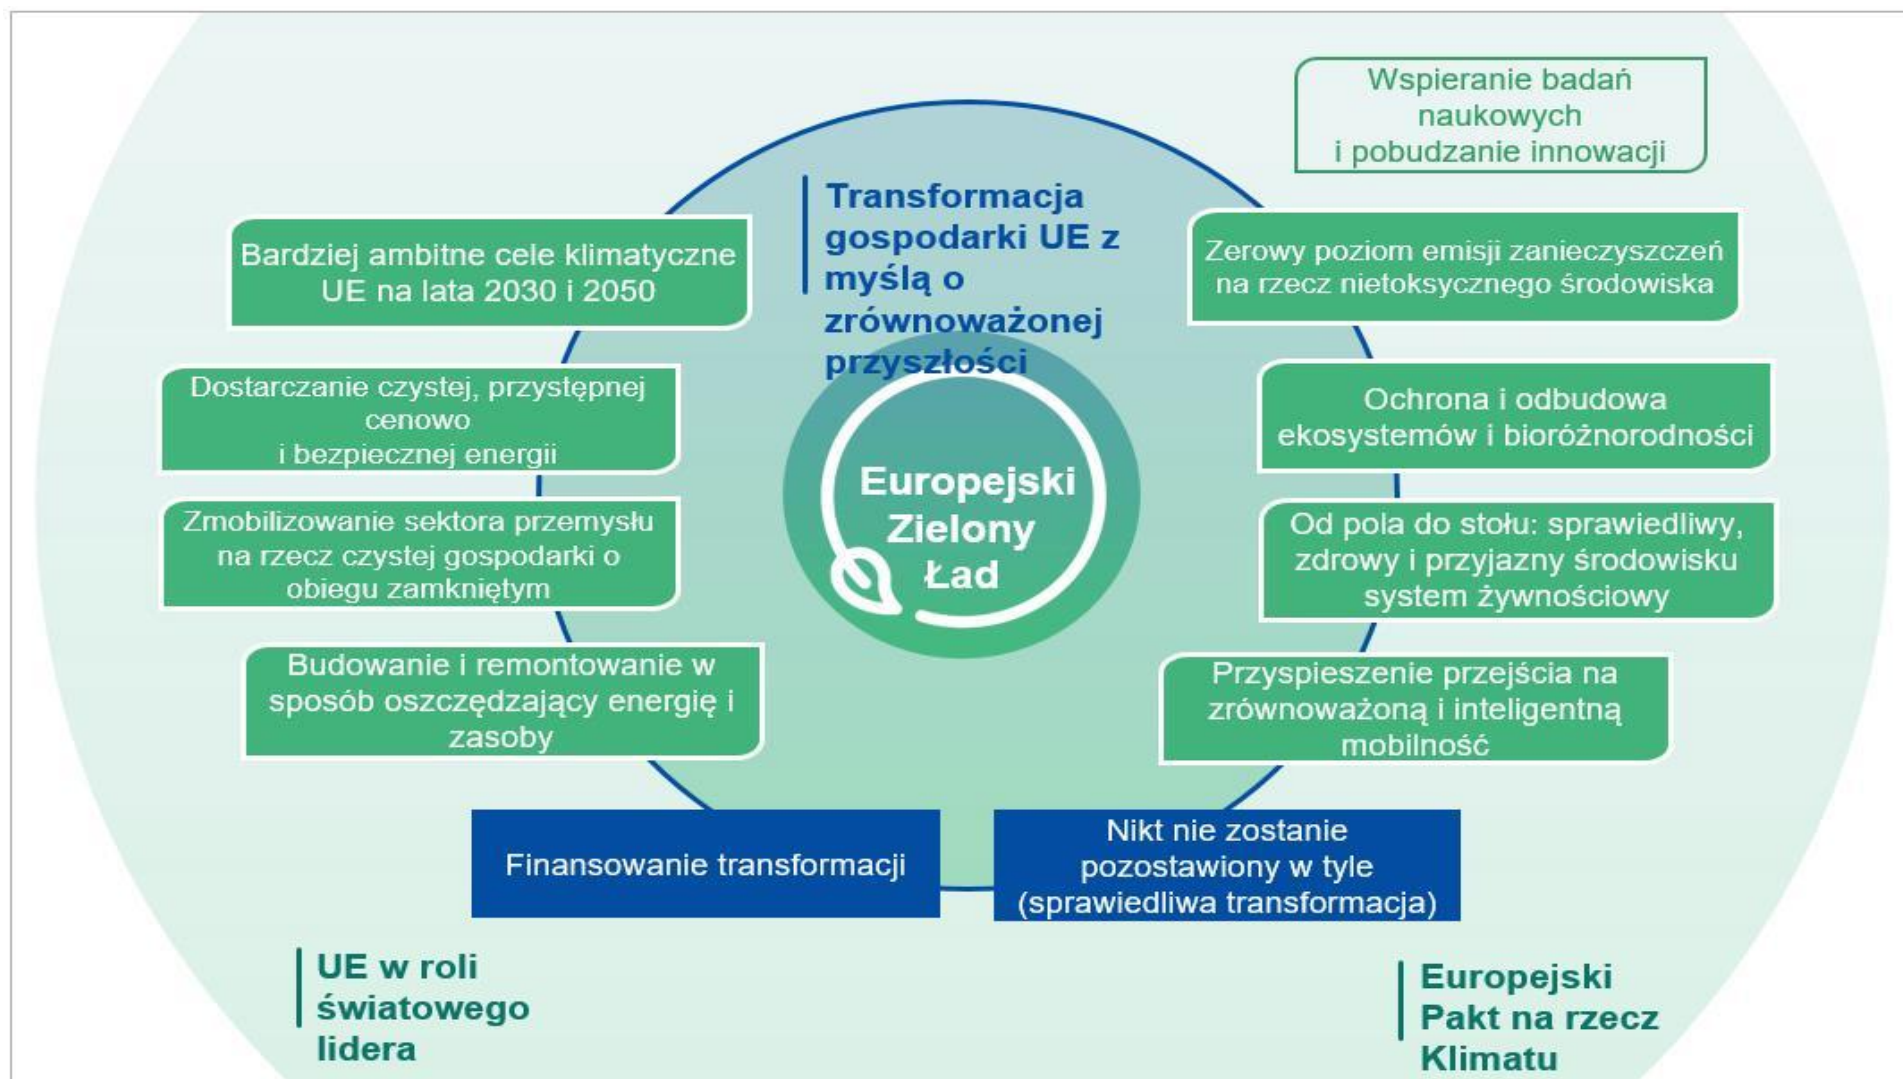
Wspieranie badań naukowych i pobudzanie innowacji

Transformacja gospodarki UE z myślą o zrównoważonej przyszłości

Bardziej ambitne cele klimatyczne UE na lata 2030 i 2050

Zerowy poziom emisji zanieczyszczeń na rzecz nietoksycznego środowiska

Dostarczanie czystej, przystępnej cenowo i bezpiecznej energii

Ochrona i odbudowa ekosystemów i bioróżnorodności

Europejski Zielony Ład

Zmobilizowanie sektora przemysłu na rzecz czystej gospodarki o obiegu zamkniętym

Od pola do stołu: sprawiedliwy, zdrowy i przyjazny środowisku system żywnościowy

Budowanie i remontowanie w sposób oszczędzający energię i zasoby

Przyspieszenie przejścia na zrównoważoną i inteligentną mobilność

Finansowanie transformacji

Nikt nie zostanie pozostawiony w tyle (sprawiedliwa transformacja)

UE w roli światowego lidera

Europejski Pakt na rzecz Klimatu